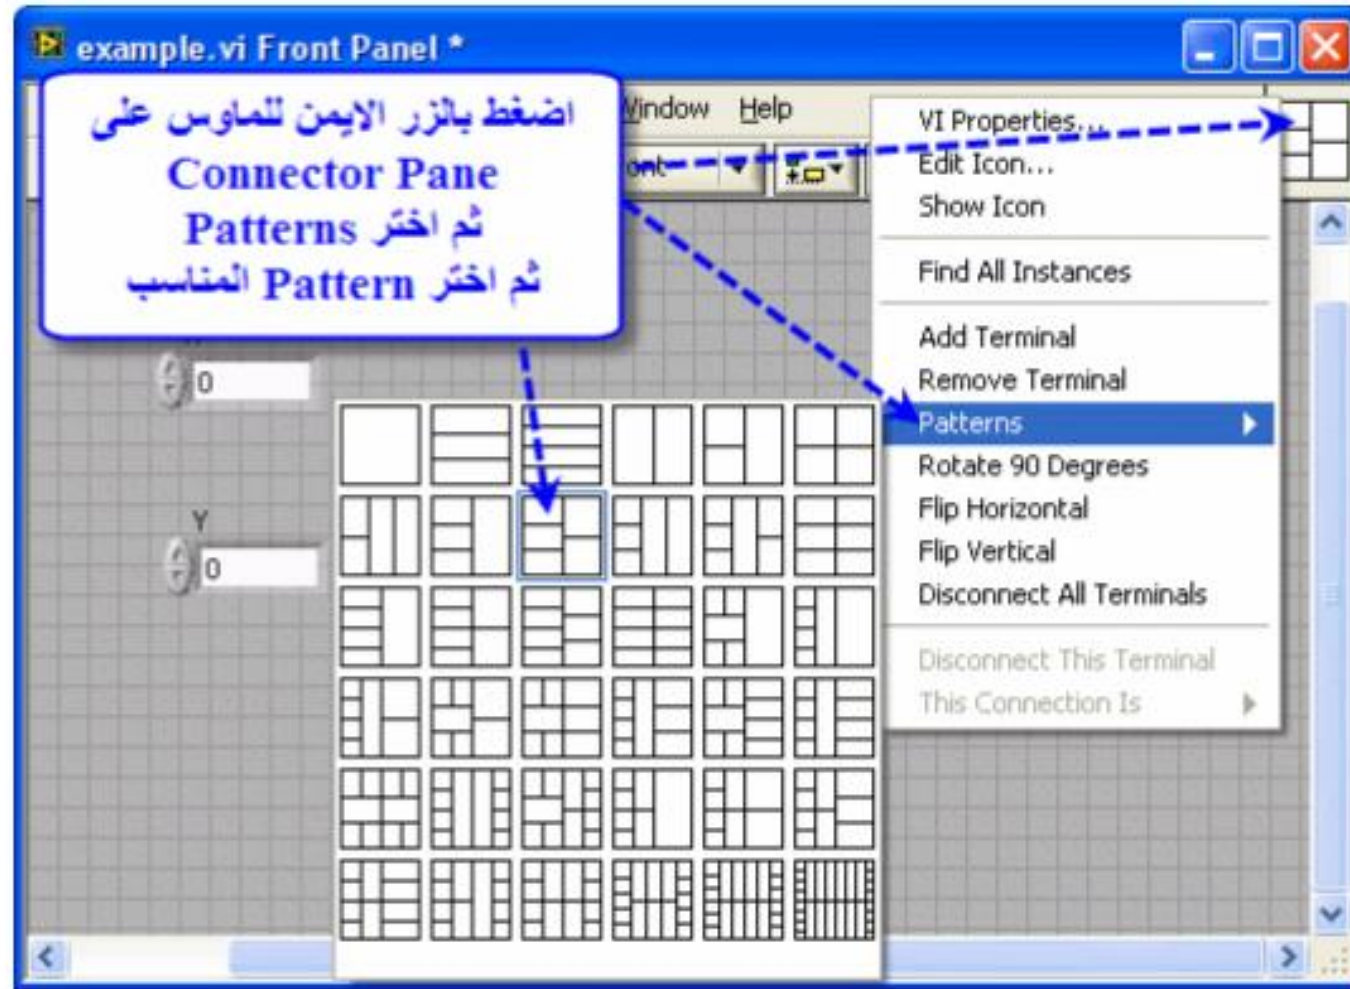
example.vi Front Panel *

اضغط بالزر الايمن للماوس على Connector Pane ثم اختر Patterns ثم اختر Pattern المناسب

Window Help

ont

VI Properties...
Edit Icon...
Show Icon
Find All Instances
Add Terminal
Remove Terminal
Patterns
Rotate 90 Degrees
Flip Horizontal
Flip Vertical
Disconnect All Terminals
Disconnect This Terminal
This Connection Is

0

Y

0